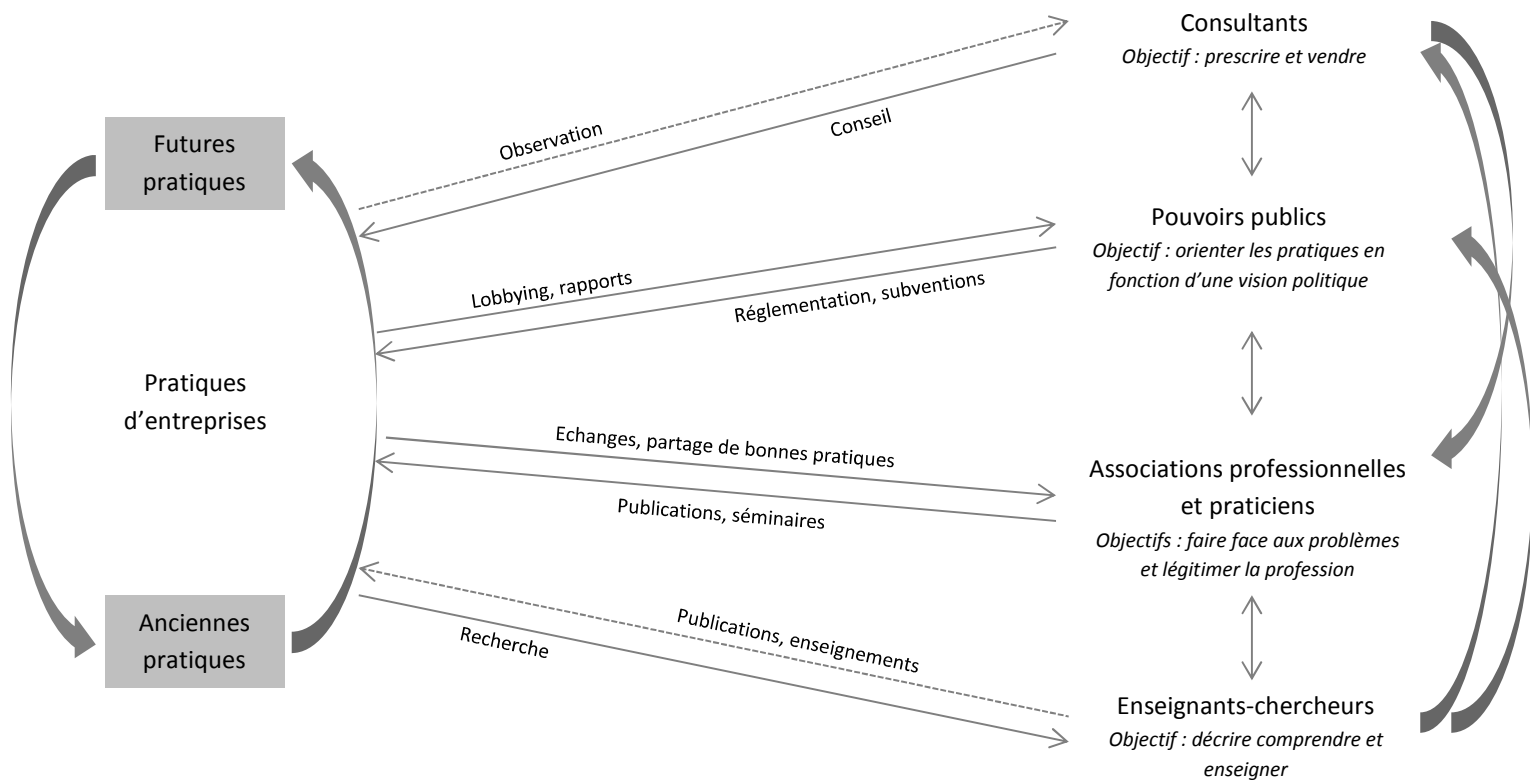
Consultants
*Objectif : prescrire et vendre*

Futures pratiques

Observation

Conseil

Pouvoirs publics
*Objectif : orienter les pratiques en fonction d'une vision politique*

Lobbying, rapports

Réglementation, subventions

Pratiques d'entreprises

Echanges, partage de bonnes pratiques

Publications, séminaires

Associations professionnelles et praticiens
*Objectifs : faire face aux problèmes et légitimer la profession*

Anciennes pratiques

Recherche

Publications, enseignements

Enseignants-chercheurs
*Objectif : décrire comprendre et enseigner*